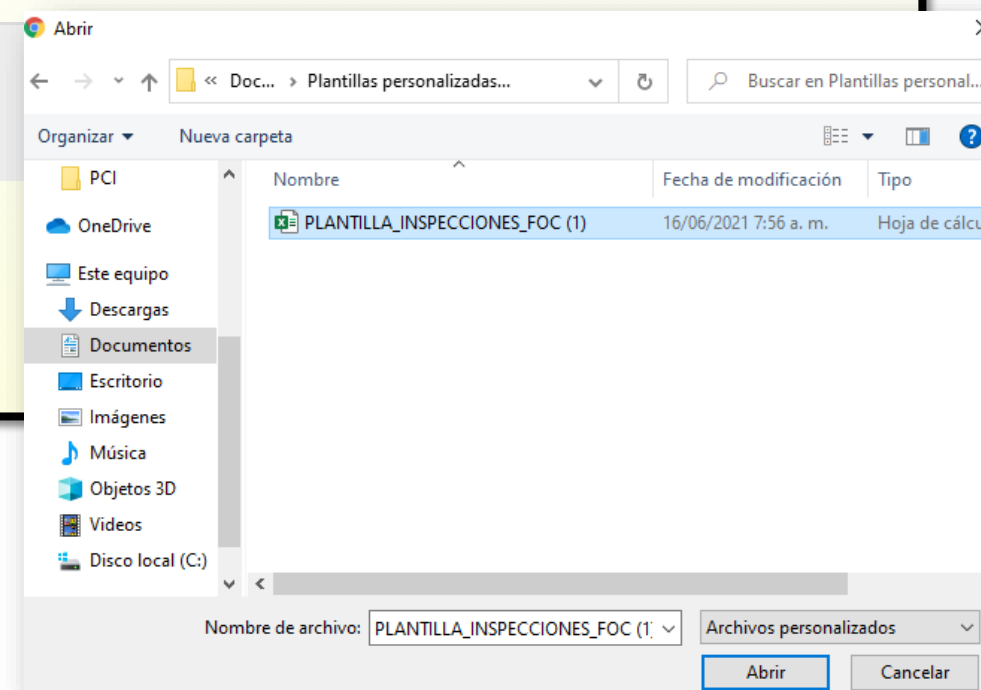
Abrir

« Doc... › Plantillas personalizadas...

Buscar en Plantillas personal...

Organizar ▾ Nueva carpeta

PCI
OneDrive
Este equipo
Descargas
Documentos
Escritorio
Imágenes
Música
Objetos 3D
Videos
Disco local (C:)

| Nombre | Fecha de modificación | Tipo |
|---|---|---|
| PLANTILLA_INSPECCIONES_FOC (1) | 16/06/2021 7:56 a. m. | Hoja de cálcu |

Nombre de archivo: PLANTILLA_INSPECCIONES_FOC (1)

Archivos personalizados

Abrir Cancelar